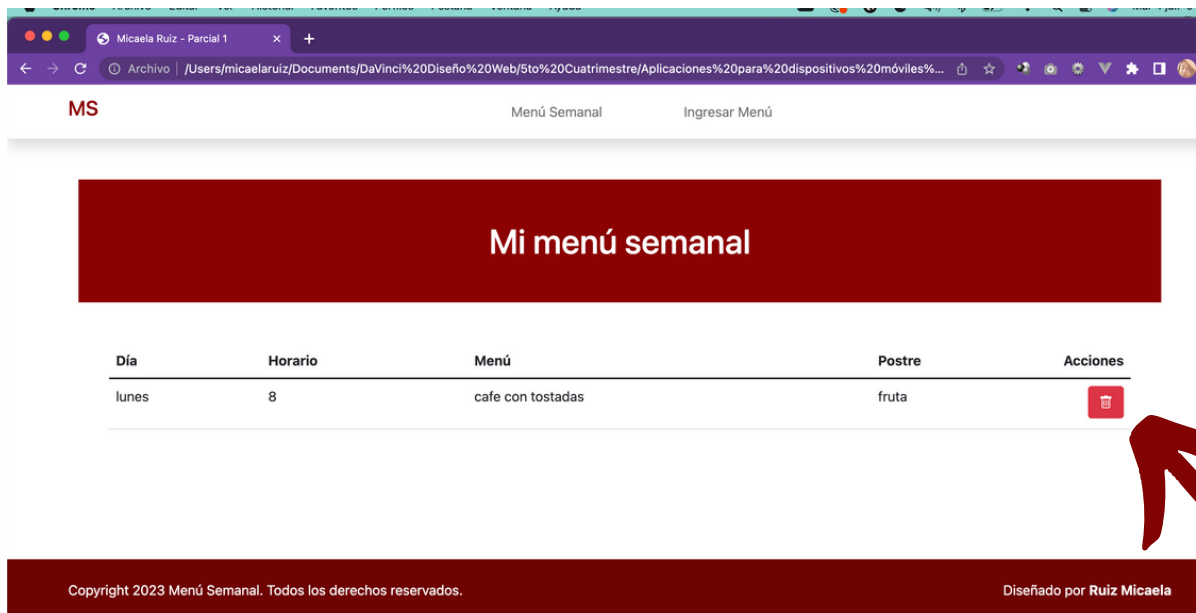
Micaela Ruiz - Parcial 1

Archivo | /Users/micaelaruiz/Documents/DaVinci%20Diseño%20Web/5to%20Cuatrimestre/Aplicaciones%20para%20dispositivos%20móviles%...

MS

Menú Semanal

Ingresar Menú

Mi menú semanal

| Día | Horario | Menú | Postre | Acciones |
|---|---|---|---|---|
| lunes | 8 | cafe con tostadas | fruta | |

Copyright 2023 Menú Semanal. Todos los derechos reservados.

Diseñado por **Ruiz Micaela**